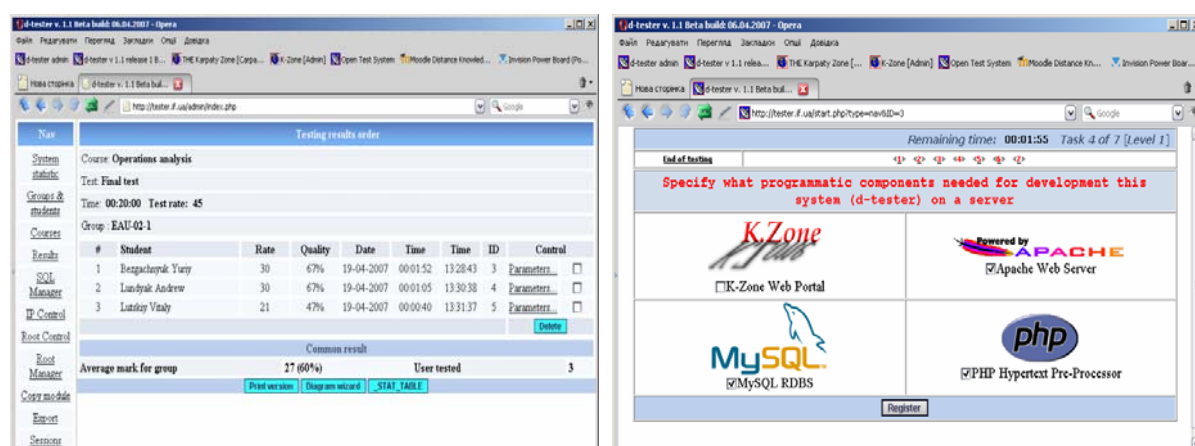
d-tester v. 1.1 Beta build: 06.04.2007 - Opera
Файл Редагувати Перегляд Закладки Опції Довідка
d-tester admin d-tester v 1.1 release 1 B... THE Karpaty Zone [Carpa... K-Zone [Admin] Open Test System Moodle Distance Knowled... Invision Power Board (Po...
Нова сторінка d-tester v. 1.1 Beta bui...
http://tester.if.ua/admin/index.php
Google

Nav
System statistic
Groups & students
Courses
Results
SQL Manager
IP Control
Root Control
Root Manager
Copy module
Export
Sessions

Testing results order
Course: Operations analysis
Test: Final test
Time: 00:20:00 Test rate: 45
Group : EAU-02-1

| # | Student | Rate | Quality | Date | Time | Time | ID | Control | |
|---|---|---|---|---|---|---|---|---|---|
| 1 | Bezpachnyuk Yuriy | 30 | 67% | 19-04-2007 | 00:01:52 | 13:28:43 | 3 | Parameters... | ☐ |
| 2 | Lundyak Andrew | 30 | 67% | 19-04-2007 | 00:01:05 | 13:30:38 | 4 | Parameters... | ☐ |
| 3 | Lutskiy Vitaly | 21 | 47% | 19-04-2007 | 00:00:40 | 13:31:37 | 5 | Parameters... | ☐ |

Delete
Common result
Average mark for group 27 (60%) User tested 3
Print version Diagram wizard _STAT_TABLE_

d-tester v. 1.1 Beta build: 06.04.2007 - Opera
Файл Редагувати Перегляд Закладки Опції Довідка
d-tester admin d-tester v 1.1 relea... THE Karpaty Zone [... K-Zone [Admin] Open Test System Moodle Distance Kn... Invision Power Boar...
Нова сторінка d-tester v. 1.1 Beta bui...
http://tester.if.ua/start.php?type=nav&ID=3
Google

Remaining time: 00:01:55 Task 4 of 7 [Level 1]
End of testing <1> <2> <3> <4> <5> <6> <7>
Specify what programmatic components needed for development this system (d-tester) on a server
K.Zone
☐K-Zone Web Portal
Powered by APACHE
☑Apache Web Server
MySQL
☑MySQL RDBS
php
☑PHP Hypertext Pre-Processor
Register